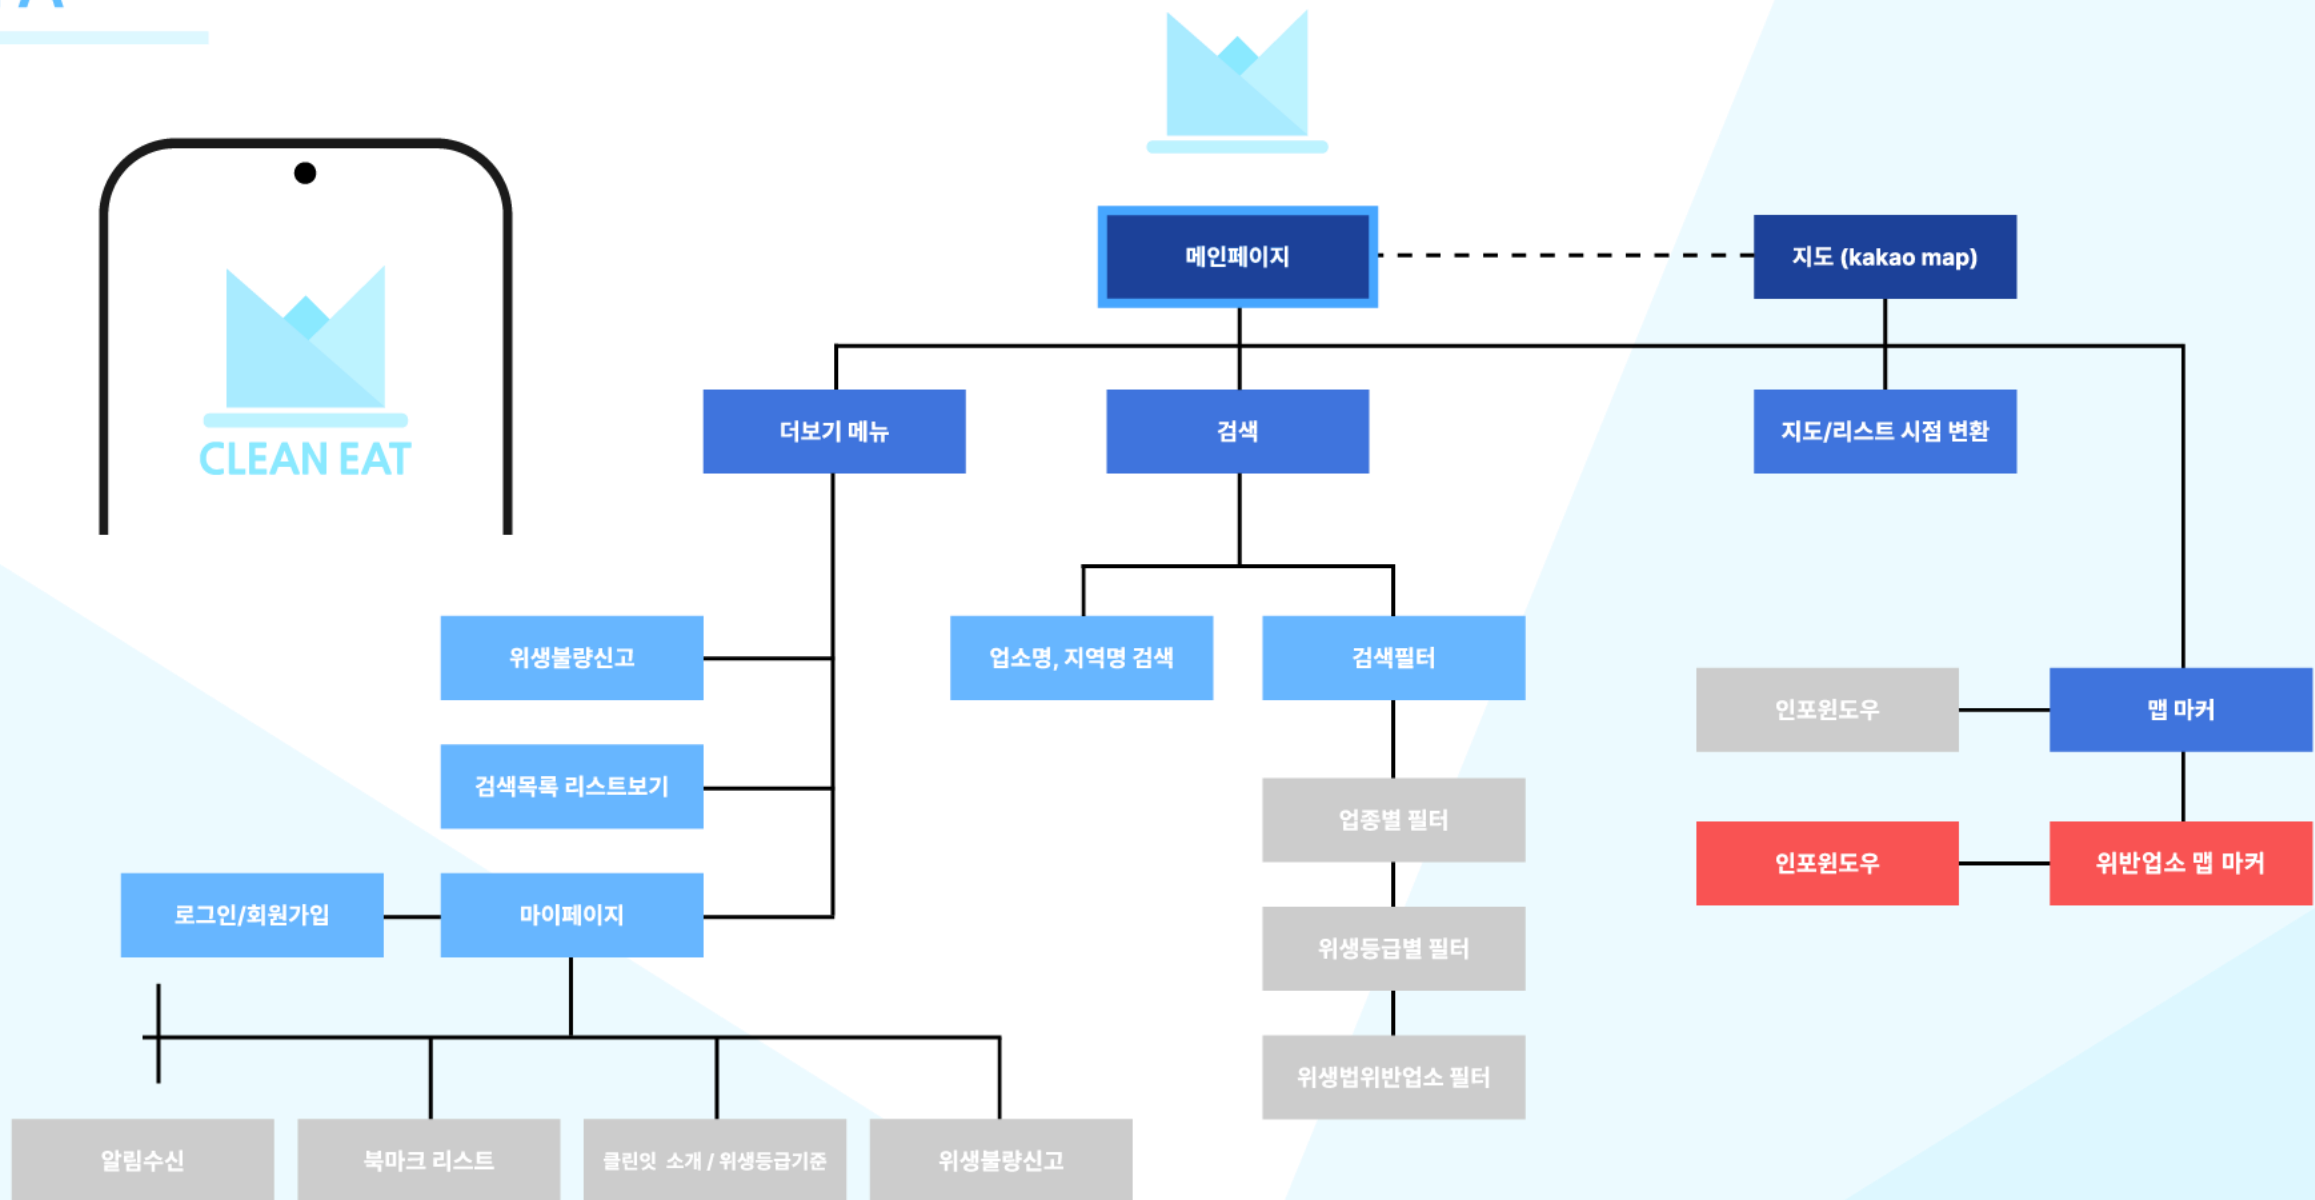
CLEAN EAT

메인페이지

지도 (kakao map)

더보기 메뉴

검색

지도/리스트 시점 변환

위생불량신고

업소명, 지역명 검색

검색필터

인포윈도우

맵 마커

검색목록 리스트보기

업종별 필터

인포윈도우

위반업소 맵 마커

로그인/회원가입

마이페이지

위생등급별 필터

위생법위반업소 필터

알림수신

북마크 리스트

클린잇 소개 / 위생등급기준

위생불량신고